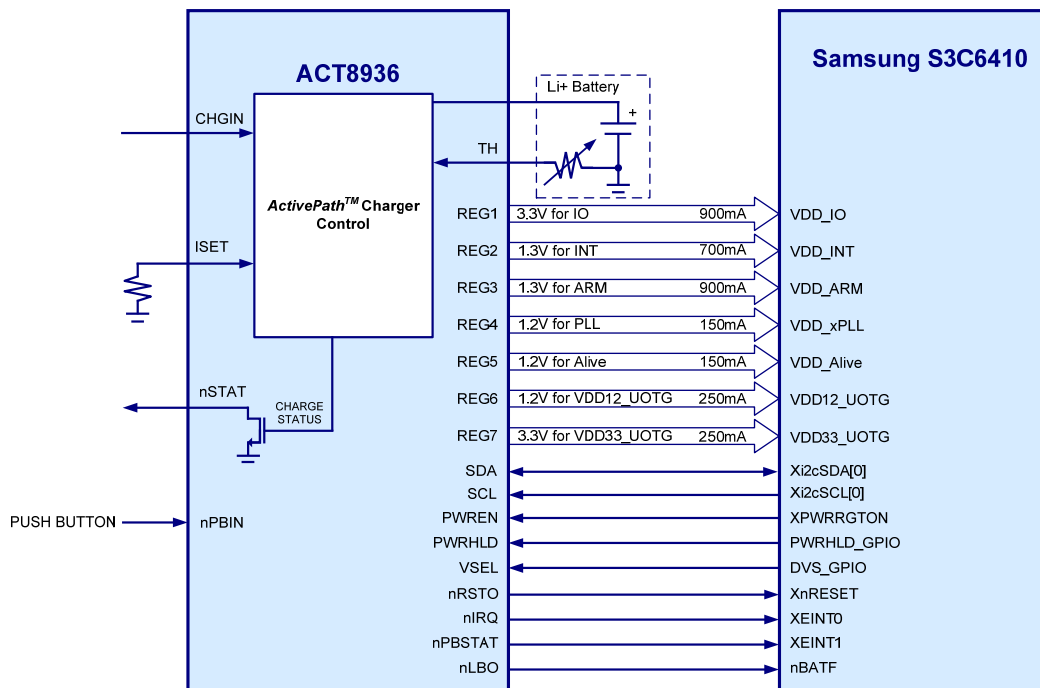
ACT8936

Samsung S3C6410

Li+ Battery

+

CHGIN

TH

*ActivePath*$^{TM}$ Charger Control

ISET

REG1 3.3V for IO 900mA VDD_IO

REG2 1.3V for INT 700mA VDD_INT

REG3 1.3V for ARM 900mA VDD_ARM

REG4 1.2V for PLL 150mA VDD_xPLL

REG5 1.2V for Alive 150mA VDD_Alive

REG6 1.2V for VDD12_UOTG 250mA VDD12_UOTG

REG7 3.3V for VDD33_UOTG 250mA VDD33_UOTG

nSTAT

CHARGE STATUS

SDA Xi2cSDA[0]

SCL Xi2cSCL[0]

PUSH BUTTON

nPBIN

PWREN XPWRRGTON

PWRHLD PWRHLD_GPIO

VSEL DVS_GPIO

nRSTO XnRESET

nIRQ XEINT0

nPBSTAT XEINT1

nLBO nBATF